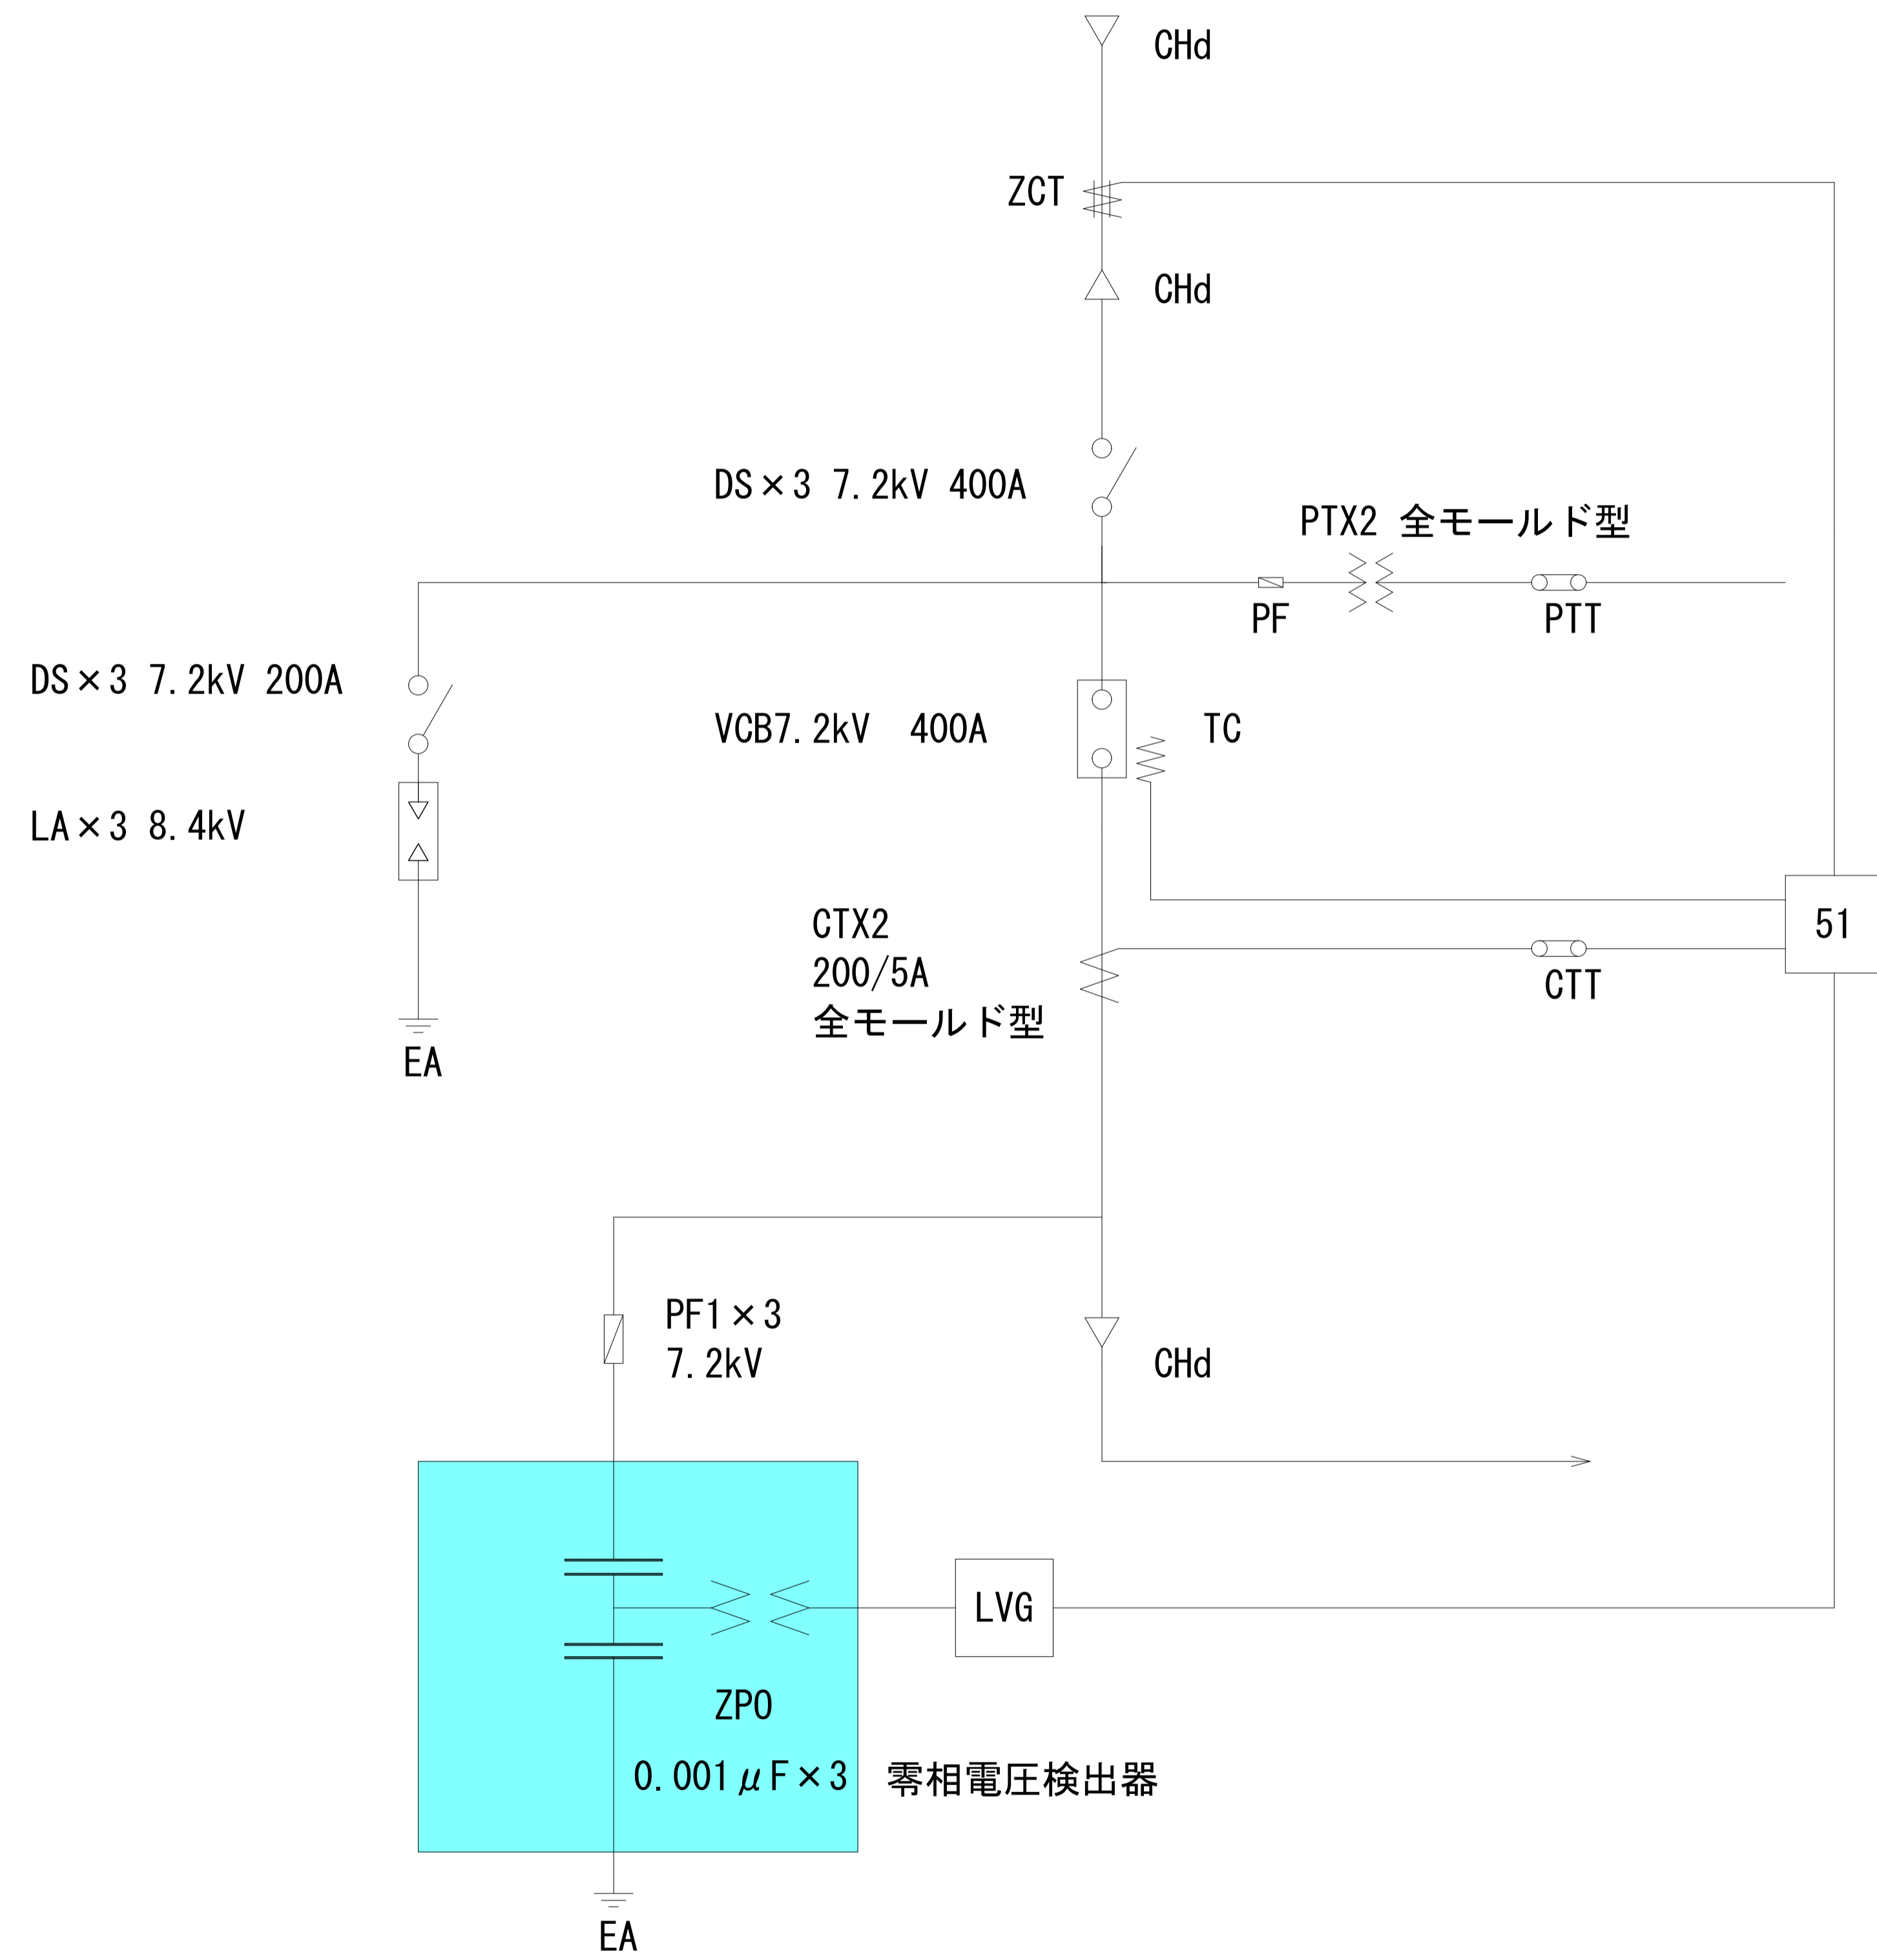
CHd

ZCT

CHd

DS×3 7.2kV 400A

PTX2 全モールド型

PF

PTT

DS×3 7.2kV 200A

VCB7.2kV 400A

TC

LA×3 8.4kV

51

CTX2
200/5A
全モールド型

CTT

EA

PF1×3
7.2kV

CHd

LVG

ZPO

0.001$\mu$F×3

零相電圧検出器

EA